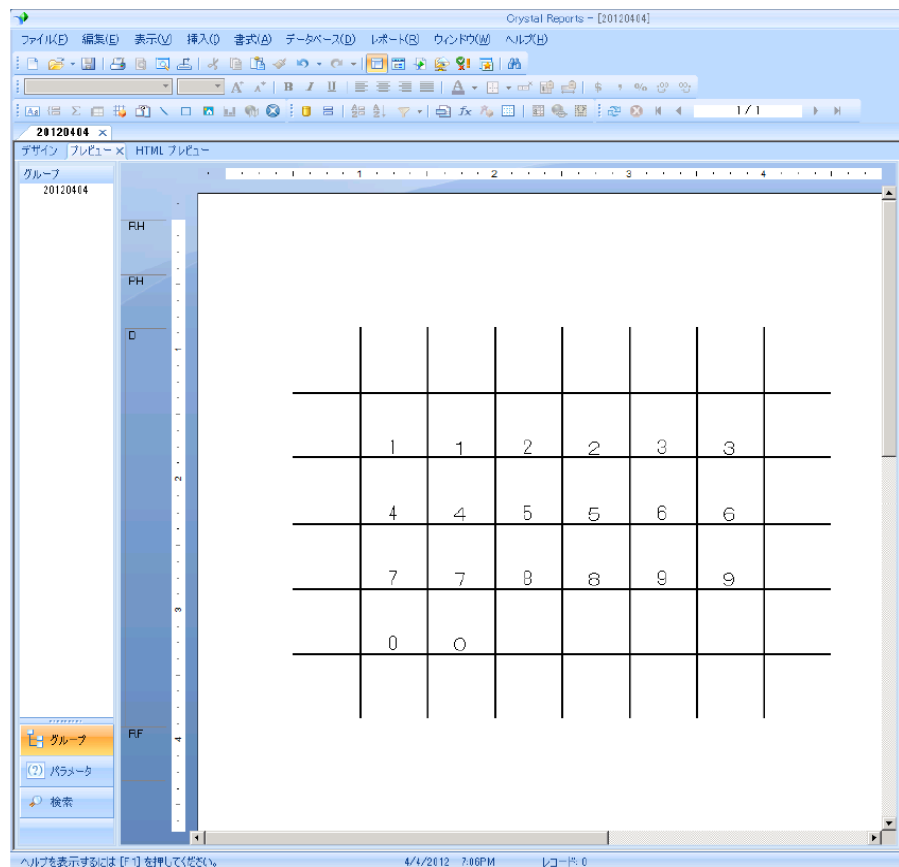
Crystal Reports - [20120404]

ファイル(F) 編集(E) 表示(V) 挿入(I) 書式(A) データベース(D) レポート(R) ウィンドウ(W) ヘルプ(H)

1/1

20120404

デザイン プレビュー HTML プレビュー

グループ
20120404

RH
PH
D
RF

1 2 3 4

| | | | | | |
|---|---|---|---|---|---|
| 1 | 1 | 2 | 2 | 3 | 3 |
| 4 | 4 | 5 | 5 | 6 | 6 |
| 7 | 7 | 8 | 8 | 9 | 9 |
| 0 | 0 | | | | |

グループ
パラメータ
検索

ヘルプを表示するには [F1] を押してください。 4/4/2012 7:06PM レコード: 0